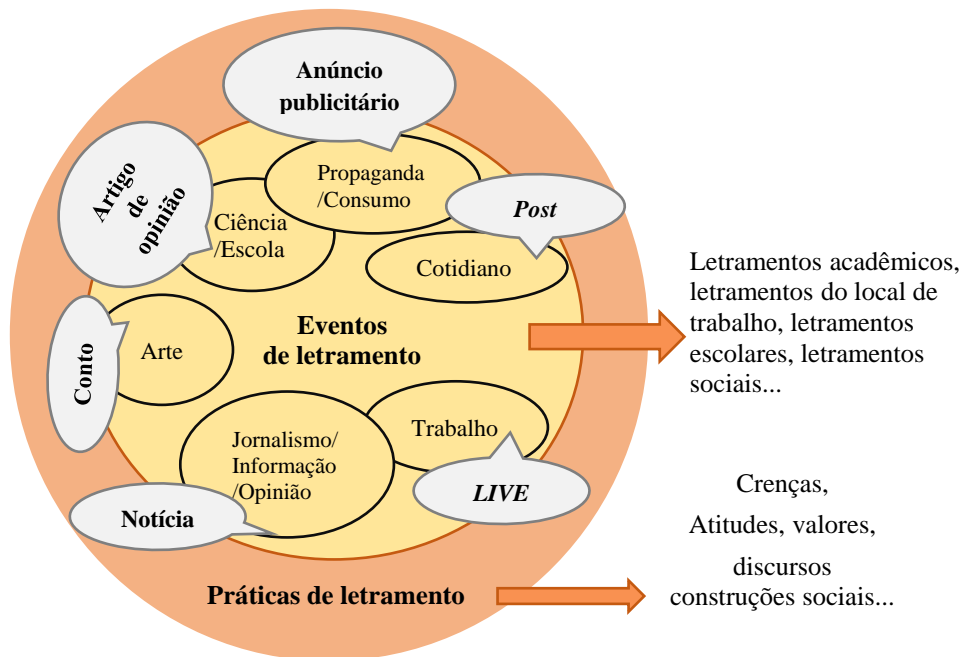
Anúncio publicitário

Artigo de opinião

Propaganda /Consumo

Post

Ciência /Escola

Cotidiano

Conto

Arte

Eventos de letramento

Trabalho

Jornalismo/ Informação /Opinião

LIVE

Notícia

Práticas de letramento

Letramentos acadêmicos, letramentos do local de trabalho, letramentos escolares, letramentos sociais...

Crenças,
Atitudes, valores,
discursos
construções sociais...